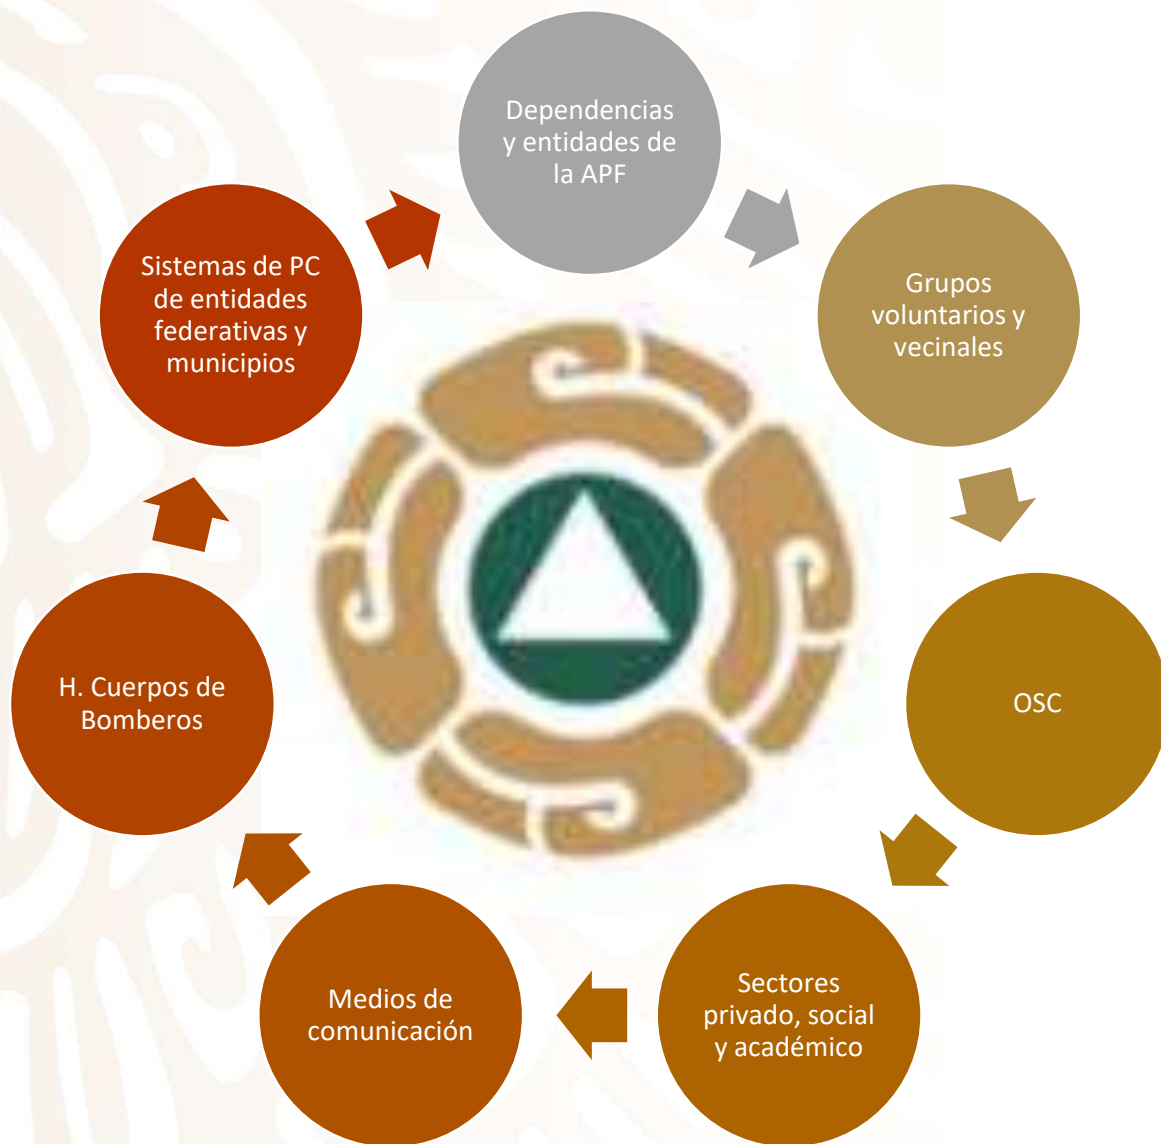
Dependencias y entidades de la APF

Grupos voluntarios y vecinales

OSC

Sectores privado, social y académico

Medios de comunicación

H. Cuerpos de Bomberos

Sistemas de PC de entidades federativas y municipios